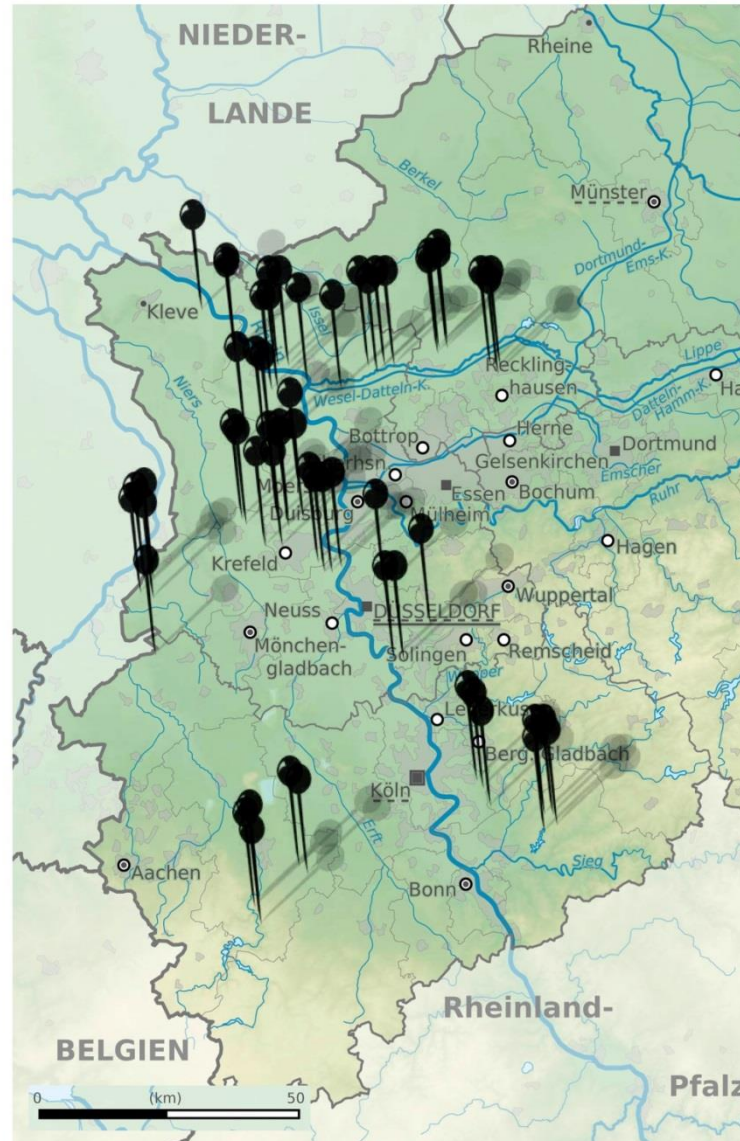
NIEDER-
LANDE
Rheine
Berkel
Münster
Dortmund-Ems-K.
Kleve
Issel
Rhein
Niers
Reckling-hausen
Lippe
Wesel-Datteln-K.
Datteln-Hamm-K.
Ha
Bottrop
Herne
Dortmund
rhsn
Gelsenkirchen
Emscher
Moers
Essen
Bochum
Ruhr
Duisburg
Mülheim
Krefeld
Hagen
Wuppertal
Neuss
DÜSSELDORF
Mönchen-gladbach
Solingen
Remscheid
Wupper
Leverkusen
Berg. Gladbach
Köln
Erft
Sieg
Aachen
Bonn
Rheinland-
Pfalz
BELGIEN
0
(km)
50